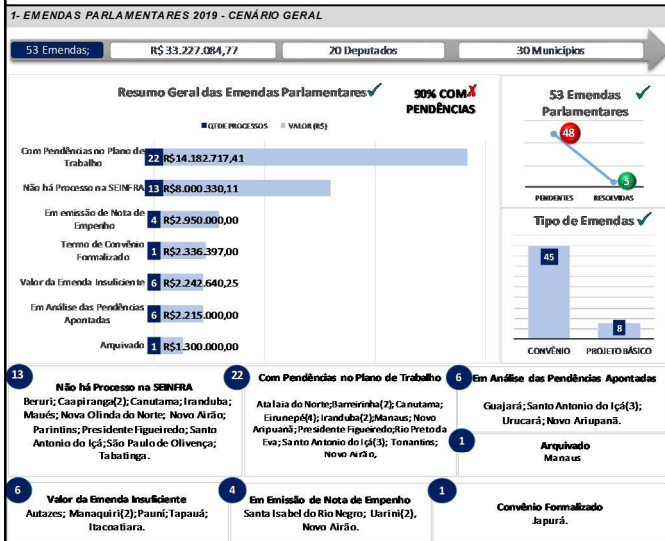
1- EMENDAS PARLAMENTARES 2019 - CENÁRIO GERAL

53 Emendas; R$ 33.227.084,77 20 Deputados 30 Municípios

Resumo Geral das Emendas Parlamentares

90% COM PENDÊNCIAS

QTDE PROCESSOS VALOR (R$)

| | QTDE | VALOR |
|---|---|---|
| Com Pendências no Plano de Trabalho | 22 | R$14.182.717,41 |
| Não há Processo na SEINFRA | 13 | R$8.000.330,11 |
| Em emissão de Nota de Empenho | 4 | R$2.950.000,00 |
| Termo de Convênio Formalizado | 1 | R$2.336.397,00 |
| Valor da Emenda Insuficiente | 6 | R$2.242.640,25 |
| Em Análise das Pendências Apontadas | 6 | R$2.215.000,00 |
| Arquivado | 1 | R$1.300.000,00 |

53 Emendas Parlamentares

48

5

PENDENTES RESOLVIDAS

Tipo de Emendas

45

8

CONVÊNIO PROJETO BÁSICO

13
Não há Processo na SEINFRA
Beruri; Caapiranga(2); Canutama; Iranduba; Maués; Nova Olinda do Norte; Novo Airão; Parintins; Presidente Figueiredo; Santo Antonio do Içá; São Paulo de Olivença; Tabatinga.

22
Com Pendências no Plano de Trabalho
Atalaia do Norte; Barreirinha(2); Canutama; Eirunepé(4); Iranduba(2); Manaus; Novo Aripuanã; Presidente Figueiredo; Rio Preto da Eva; Santo Antonio do Içá(3); Tonantins; Novo Airão,

6
Em Análise das Pendências Apontadas
Guajará; Santo Antonio do Içá(3); Urucará; Novo Ariupanã.

1
Arquivado
Manaus

6
Valor da Emenda Insuficiente
Autazes; Manaquiri(2); Pauní; Tapauá; Itacoatiara.

4
Em Emissão de Nota de Empenho
Santa Isabel do Rio Negro; Uarini(2), Novo Airão.

1
Convênio Formalizado
Japurá.